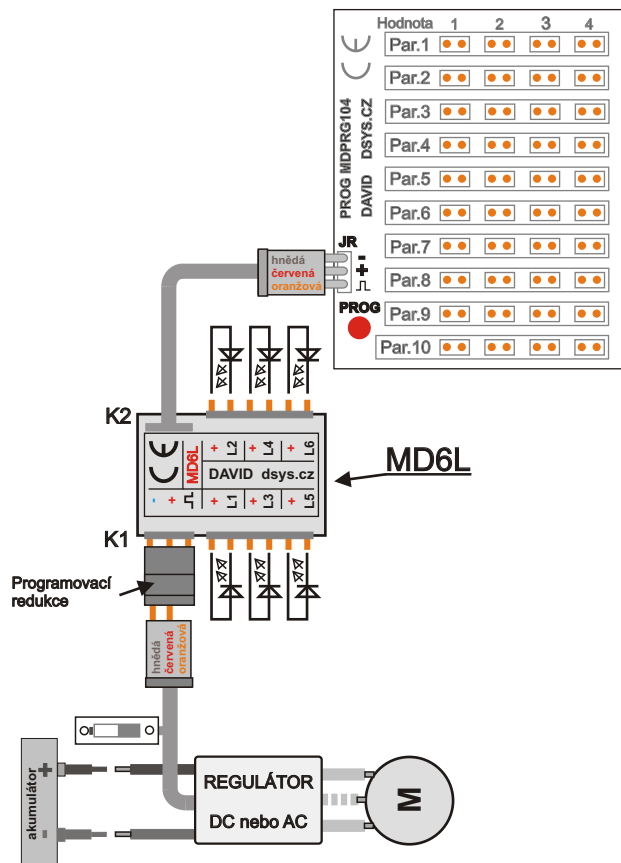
Hodnota 1 2 3 4
Par.1
Par.2
Par.3
Par.4
Par.5
Par.6
Par.7
Par.8
Par.9
Par.10
PROG MDPRG104 DSYS.CZ
DAVID
JR
-
+
⎍
PROG
hnědá
červená
oranžová
K2
MD6L
+ L2 + L4 + L6
DAVID dsys.cz
- + ⎍ + L1 + L3 + L5
MD6L
K1
Programovací redukce
hnědá
červená
oranžová
akumulátor
+
-
REGULÁTOR
DC nebo AC
M